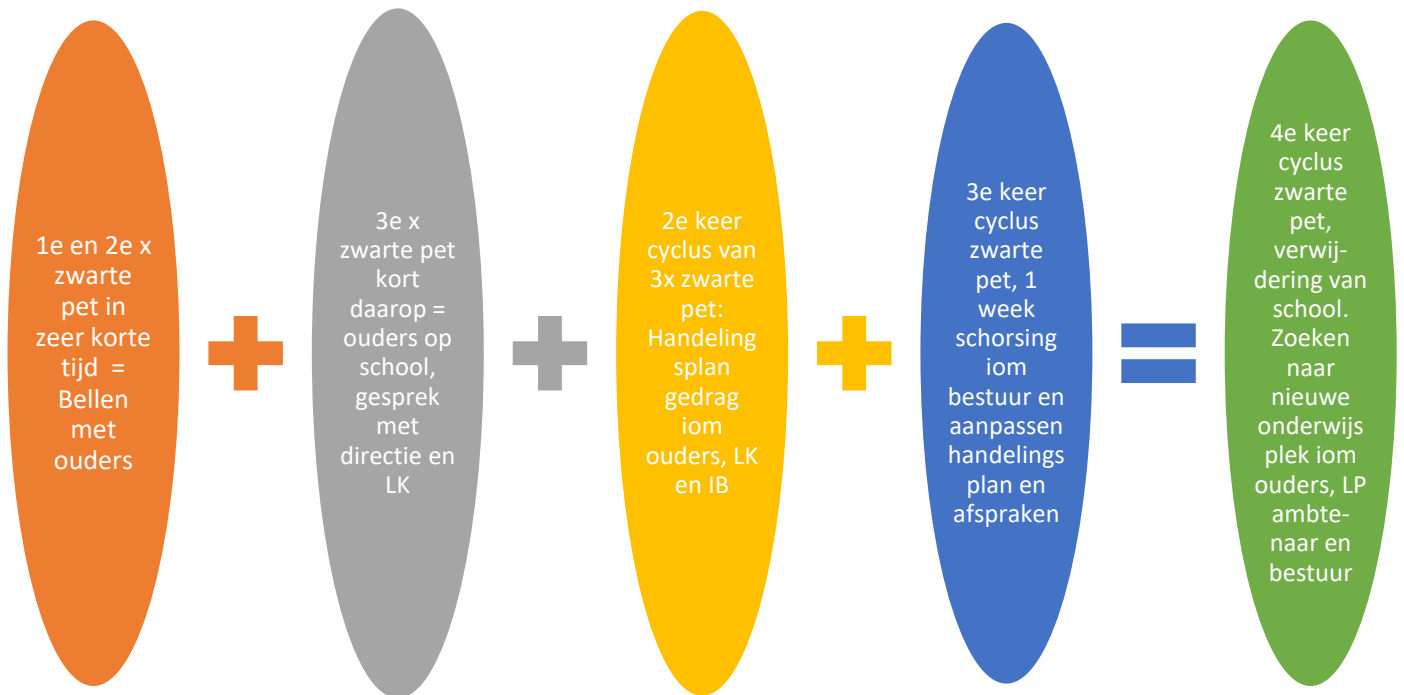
1e en 2e x zwarte pet in zeer korte tijd = Bellen met ouders

+

3e x zwarte pet kort daarop = ouders op school, gesprek met directie en LK

+

2e keer cyclus van 3x zwarte pet: Handeling splan gedrag iom ouders, LK en IB

+

3e keer cyclus zwarte pet, 1 week schorsing iom bestuur en aanpassen handelings plan en afspraken

=

4e keer cyclus zwarte pet, verwijdering van school. Zoeken naar nieuwe onderwijs plek iom ouders, LP ambtenaar en bestuur